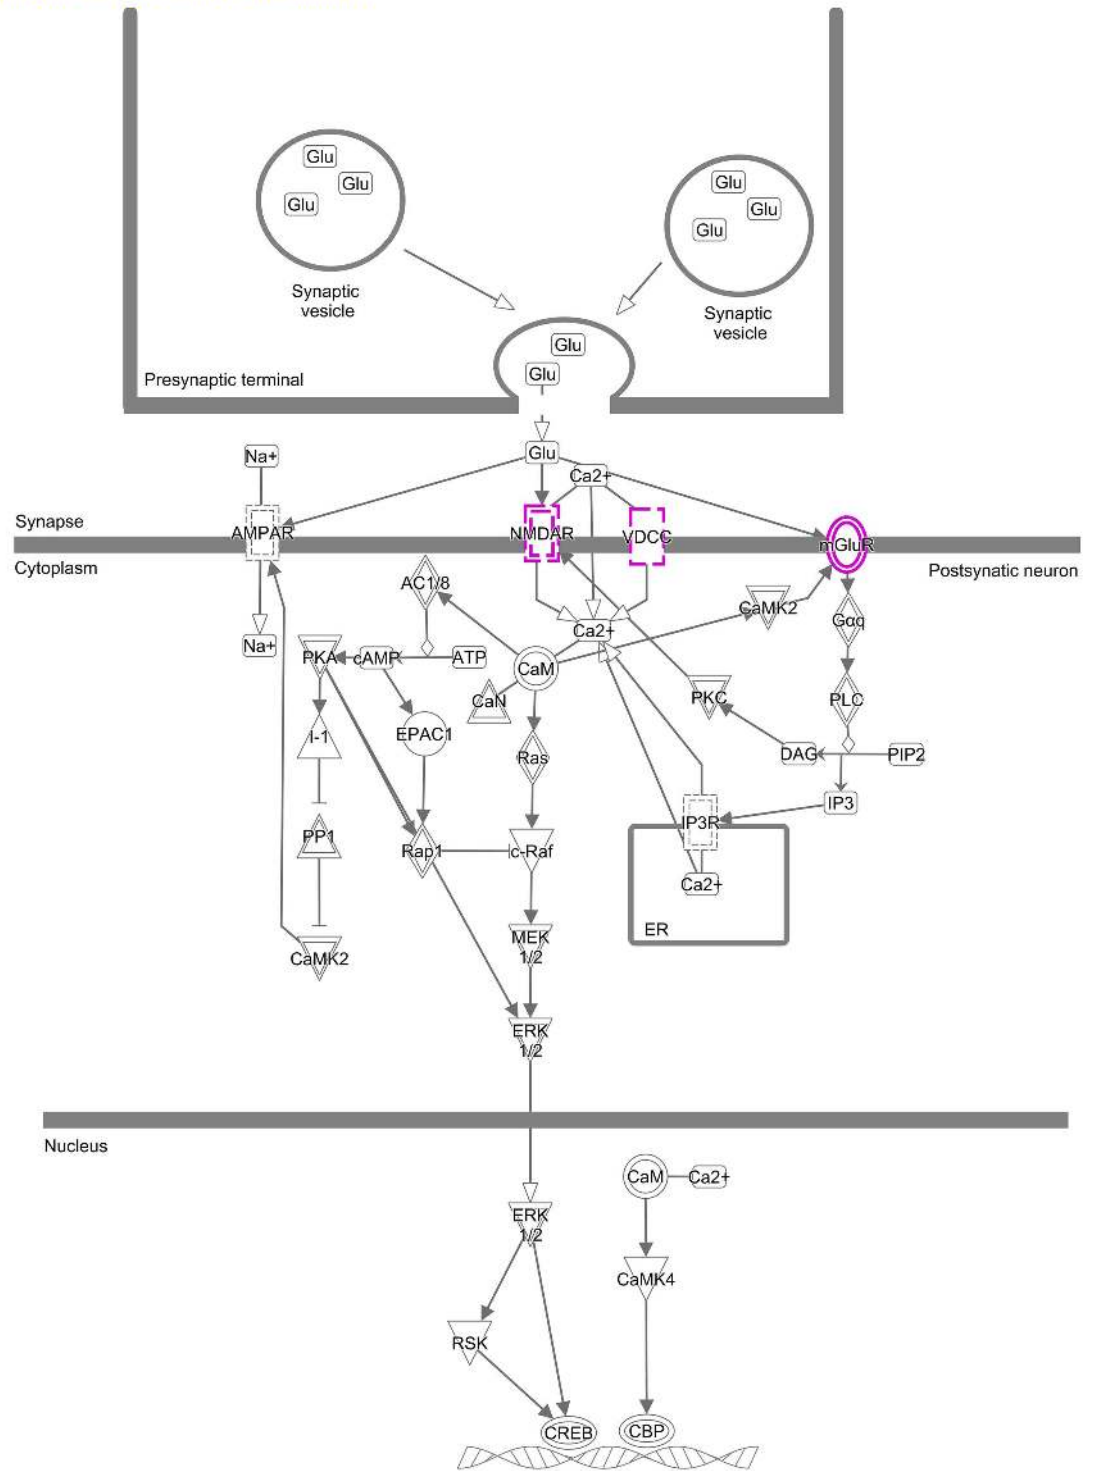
Glu
Glu
Glu
Synaptic vesicle

Glu
Glu
Glu
Synaptic vesicle

Glu
Glu
Presynaptic terminal

Glu
Na+
Ca2+
Synapse
AMPAR
NMDAR
VDCC
mGluR
Cytoplasm
Postsynatic neuron
AC1/8
CaMK2
Gαq
Na+
Ca2+
PKA
cAMP
ATP
CaM
CaN
PKC
PLC
I-1
EPAC1
Ras
DAG
PIP2
IP3
PP1
Rap1
c-Raf
IP3R
Ca2+
ER
CaMK2
MEK 1/2
ERK 1/2

Nucleus
CaM
Ca2+
ERK 1/2
CaMK4
RSK
CREB
CBP